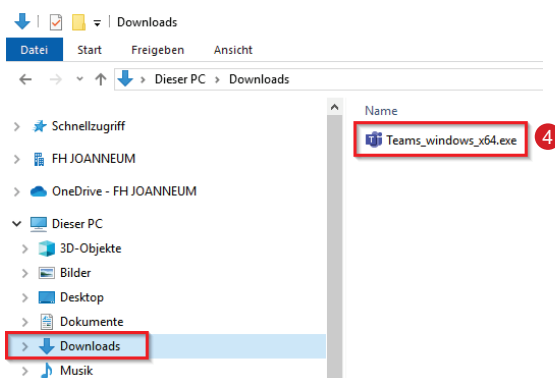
Downloads

Datei Start Freigeben Ansicht

Dieser PC > Downloads

Schnellzugriff
FH JOANNEUM
OneDrive - FH JOANNEUM
Dieser PC
3D-Objekte
Bilder
Desktop
Dokumente
Downloads
Musik

Name
Teams_windows_x64.exe
4